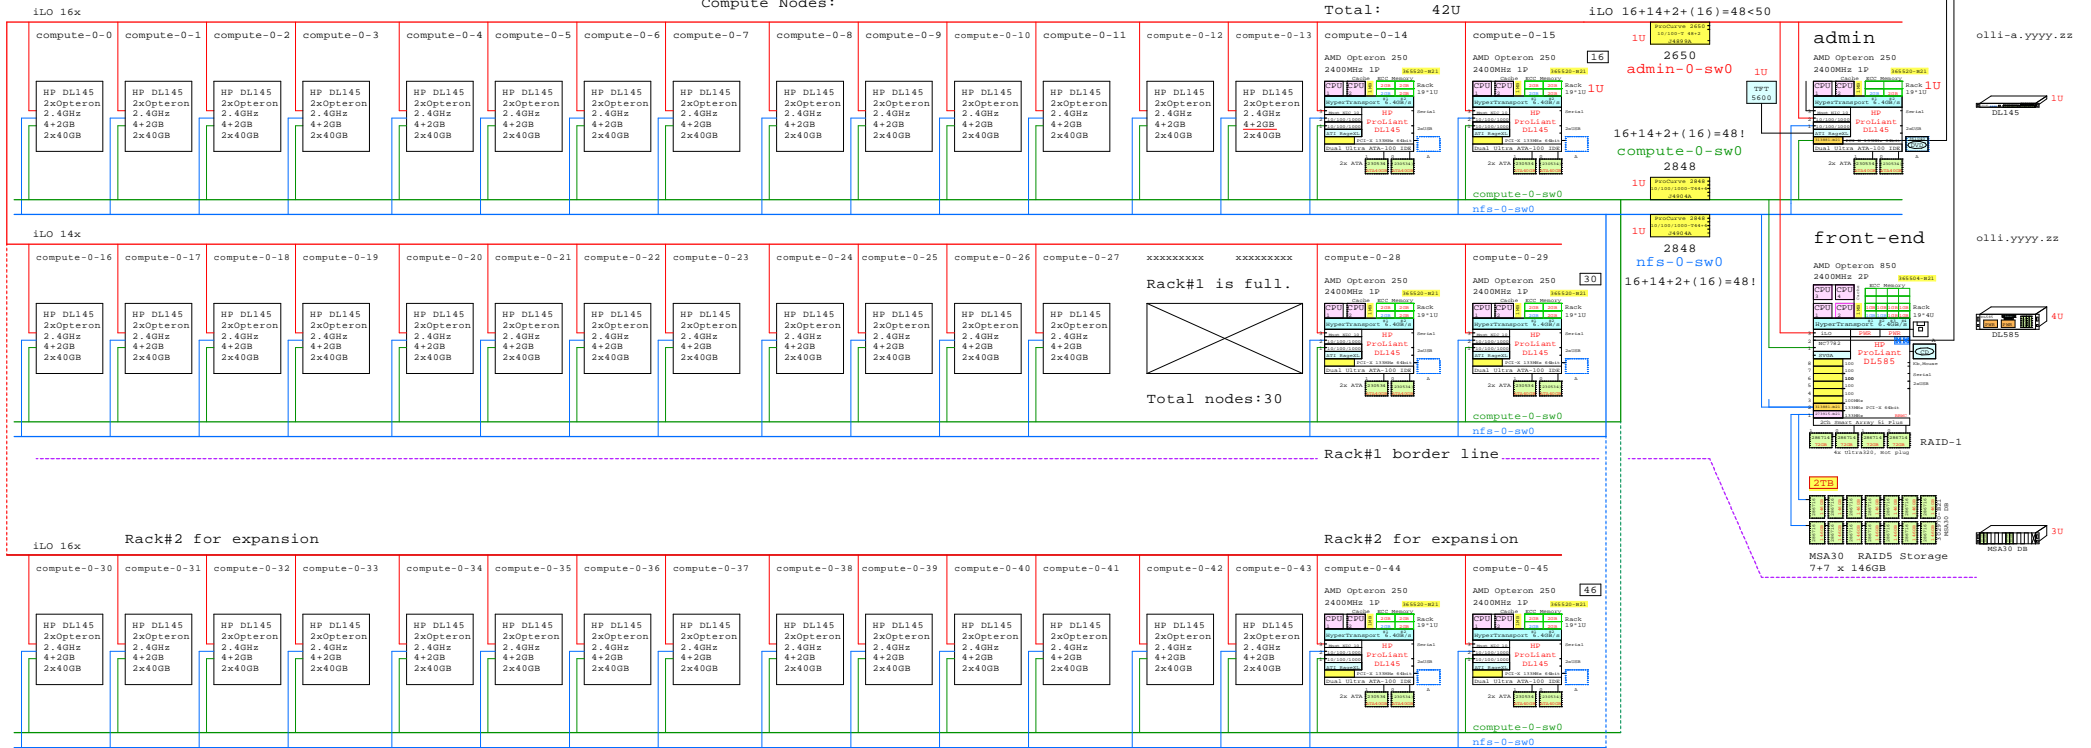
iLO 16x

Compute Nodes:

Total: 42U

iLO 16+14+2+(16)=48<50

compute-0-0
HP DL145
2xOpteron
2.4GHz
4+2GB
2x40GB

compute-0-1
HP DL145
2xOpteron
2.4GHz
4+2GB
2x40GB

compute-0-2
HP DL145
2xOpteron
2.4GHz
4+2GB
2x40GB

compute-0-3
HP DL145
2xOpteron
2.4GHz
4+2GB
2x40GB

compute-0-4
HP DL145
2xOpteron
2.4GHz
4+2GB
2x40GB

compute-0-5
HP DL145
2xOpteron
2.4GHz
4+2GB
2x40GB

compute-0-6
HP DL145
2xOpteron
2.4GHz
4+2GB
2x40GB

compute-0-7
HP DL145
2xOpteron
2.4GHz
4+2GB
2x40GB

compute-0-8
HP DL145
2xOpteron
2.4GHz
4+2GB
2x40GB

compute-0-9
HP DL145
2xOpteron
2.4GHz
4+2GB
2x40GB

compute-0-10
HP DL145
2xOpteron
2.4GHz
4+2GB
2x40GB

compute-0-11
HP DL145
2xOpteron
2.4GHz
4+2GB
2x40GB

compute-0-12
HP DL145
2xOpteron
2.4GHz
4+2GB
2x40GB

compute-0-13
HP DL145
2xOpteron
2.4GHz
4+2GB
2x40GB

compute-0-14
AMD Opteron 250
2400MHz 1P
HP ProLiant DL145
Dual Ultra ATA-100 IDE

compute-0-15
AMD Opteron 250
2400MHz 1P
16
HP ProLiant DL145
Dual Ultra ATA-100 IDE
compute-0-sw0
nfs-0-sw0

1U
2650
admin-0-sw0
1U
TFT 5600
16+14+2+(16)=48!
compute-0-sw0
2848
1U
1U
2848
nfs-0-sw0
16+14+2+(16)=48!

admin
AMD Opteron 250
2400MHz 1P
1U
HP ProLiant DL145

olli-a.yyyy.zz
1U
DL145

iLO 14x

compute-0-16
HP DL145
2xOpteron
2.4GHz
4+2GB
2x40GB

compute-0-17
HP DL145
2xOpteron
2.4GHz
4+2GB
2x40GB

compute-0-18
HP DL145
2xOpteron
2.4GHz
4+2GB
2x40GB

compute-0-19
HP DL145
2xOpteron
2.4GHz
4+2GB
2x40GB

compute-0-20
HP DL145
2xOpteron
2.4GHz
4+2GB
2x40GB

compute-0-21
HP DL145
2xOpteron
2.4GHz
4+2GB
2x40GB

compute-0-22
HP DL145
2xOpteron
2.4GHz
4+2GB
2x40GB

compute-0-23
HP DL145
2xOpteron
2.4GHz
4+2GB
2x40GB

compute-0-24
HP DL145
2xOpteron
2.4GHz
4+2GB
2x40GB

compute-0-25
HP DL145
2xOpteron
2.4GHz
4+2GB
2x40GB

compute-0-26
HP DL145
2xOpteron
2.4GHz
4+2GB
2x40GB

compute-0-27
HP DL145
2xOpteron
2.4GHz
4+2GB
2x40GB

xxxxxxxxx xxxxxxxxx
Rack#1 is full.
Total nodes:30

compute-0-28
AMD Opteron 250
2400MHz 1P
HP ProLiant DL145
Dual Ultra ATA-100 IDE

compute-0-29
AMD Opteron 250
2400MHz 1P
30
HP ProLiant DL145
Dual Ultra ATA-100 IDE
compute-0-sw0
nfs-0-sw0

front-end
AMD Opteron 850
2400MHz 2P
HP ProLiant DL585
RAID-1

olli.yyyy.zz
4U
DL585

Rack#1 border line

2TB
MSA30 RAID5 Storage
7+7 x 146GB
3U
MSA30 DB

iLO 16x
Rack#2 for expansion

Rack#2 for expansion

compute-0-30
HP DL145
2xOpteron
2.4GHz
4+2GB
2x40GB

compute-0-31
HP DL145
2xOpteron
2.4GHz
4+2GB
2x40GB

compute-0-32
HP DL145
2xOpteron
2.4GHz
4+2GB
2x40GB

compute-0-33
HP DL145
2xOpteron
2.4GHz
4+2GB
2x40GB

compute-0-34
HP DL145
2xOpteron
2.4GHz
4+2GB
2x40GB

compute-0-35
HP DL145
2xOpteron
2.4GHz
4+2GB
2x40GB

compute-0-36
HP DL145
2xOpteron
2.4GHz
4+2GB
2x40GB

compute-0-37
HP DL145
2xOpteron
2.4GHz
4+2GB
2x40GB

compute-0-38
HP DL145
2xOpteron
2.4GHz
4+2GB
2x40GB

compute-0-39
HP DL145
2xOpteron
2.4GHz
4+2GB
2x40GB

compute-0-40
HP DL145
2xOpteron
2.4GHz
4+2GB
2x40GB

compute-0-41
HP DL145
2xOpteron
2.4GHz
4+2GB
2x40GB

compute-0-42
HP DL145
2xOpteron
2.4GHz
4+2GB
2x40GB

compute-0-43
HP DL145
2xOpteron
2.4GHz
4+2GB
2x40GB

compute-0-44
AMD Opteron 250
2400MHz 1P
HP ProLiant DL145
Dual Ultra ATA-100 IDE

compute-0-45
AMD Opteron 250
2400MHz 1P
46
HP ProLiant DL145
Dual Ultra ATA-100 IDE
compute-0-sw0
nfs-0-sw0